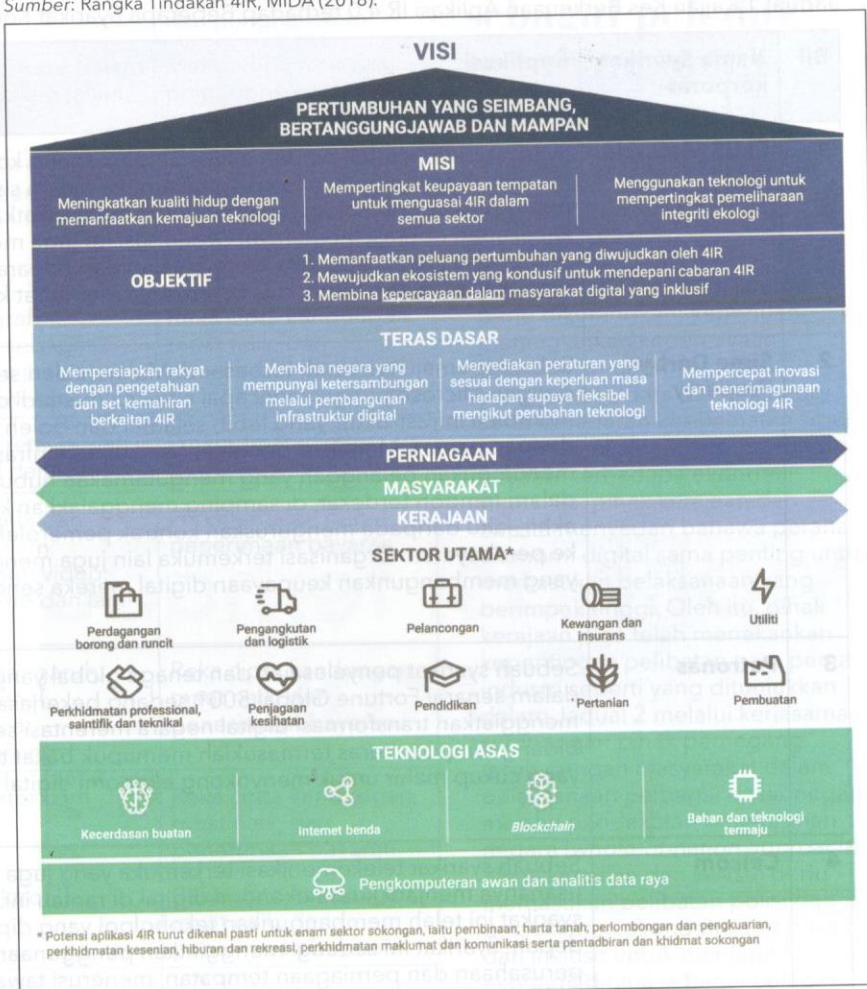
Sumber: Rangka Tindakan 4IR, MIDA (2018).

VISI

PERTUMBUHAN YANG SEIMBANG, BERTANGGUNGJAWAB DAN MAMPAN

MISI

Meningkatkan kualiti hidup dengan memanfaatkan kemajuan teknologi

Mempertingkat keupayaan tempatan untuk menguasai 4IR dalam semua sektor

Menggunakan teknologi untuk mempertingkat pemeliharaan integriti ekologi

OBJEKTIF

1. Memanfaatkan peluang pertumbuhan yang diwujudkan oleh 4IR
2. Mewujudkan ekosistem yang kondusif untuk mendepani cabaran 4IR
3. Membina kepercayaan dalam masyarakat digital yang inklusif

TERAS DASAR

Mempersiapkan rakyat dengan pengetahuan dan set kemahiran berkaitan 4IR

Membina negara yang mempunyai ketersambungan melalui pembangunan infrastruktur digital

Menyediakan peraturan yang sesuai dengan keperluan masa hadapan supaya fleksibel mengikut perubahan teknologi

Mempercepat inovasi dan penerimagunaan teknologi 4IR

PERNIAGAAN

MASYARAKAT

KERAJAAN

SEKTOR UTAMA*

Perdagangan borong dan runcit

Pengangkutan dan logistik

Pelancongan

Kewangan dan insurans

Utiliti

Perkhidmatan profesional, saintifik dan teknikal

Penjagaan kesihatan

Pendidikan

Pertanian

Pembuatan

TEKNOLOGI ASAS

Kecerdasan buatan

Internet benda

Blockchain

Bahan dan teknologi termaju

Pengkomputeran awan dan analitis data raya

* Potensi aplikasi 4IR turut dikenal pasti untuk enam sektor sokongan, iaitu pembinaan, harta tanah, perlombongan dan pengkuarian, perkhidmatan kesenian, hiburan dan rekreasi, perkhidmatan maklumat dan komunikasi serta pentadbiran dan khidmat sokongan